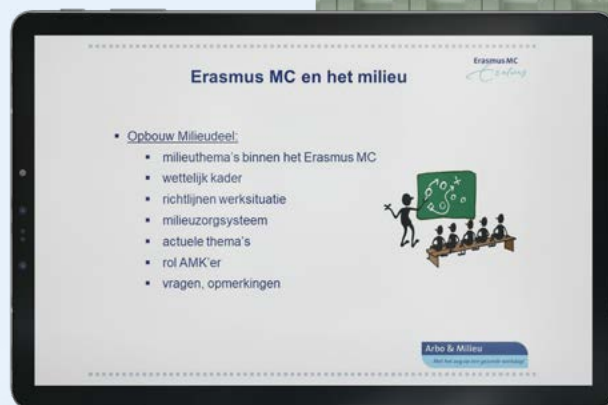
Erasmus MC

Erasmus MC en het milieu

• Opbouw Milieudeel:
 ▪ milieuthema's binnen het Erasmus MC
 ▪ wettelijk kader
 ▪ richtlijnen werksituatie
 ▪ milieuzorgsysteem
 ▪ actuele thema's
 ▪ rol AMK'er
 ▪ vragen, opmerkingen

Arbo & Milieu
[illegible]